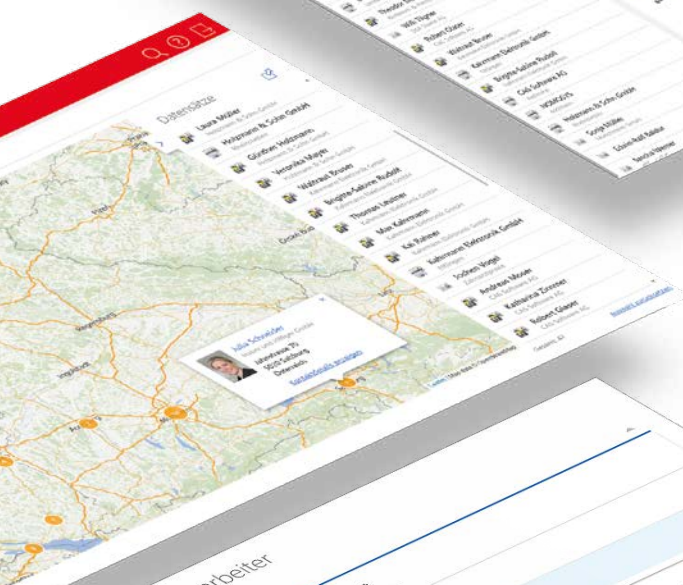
Datensätze

Laura Müller

Holzmann & Sohn GmbH

Günther Heilmann

Veronika Mayer

Waltraut Bruser

Brigitte-Sabine Rudolt

Thomas Leutner

Max Kahrmann

Kai Rahner

Kahrmann Elektronik GmbH

Jochen Vogel

Andreas Moser

Katharina Zimmer

Robert Glaser

Julia Schneider

Lehnerstraße 70

5020 Salzburg

Österreich

Robert Glaser

Waltraut Bruser

Kahrmann Elektronik GmbH

Brigitte-Sabine Rudolt

CAS Software AG

NOWSYS

Holzmann & Sohn GmbH

Sergej Müller

Gesamt: 42

rbeiter